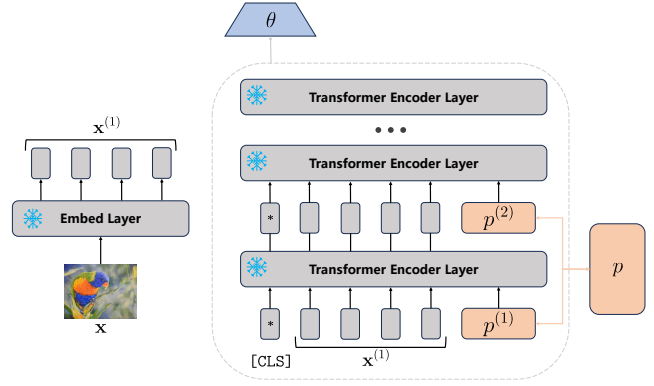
$\theta$

Transformer Encoder Layer

• • •

$\mathbf{x}^{(1)}$

Transformer Encoder Layer

*

$p^{(2)}$

Embed Layer

Transformer Encoder Layer

$p$

*

$p^{(1)}$

$\mathbf{x}$

[CLS]

$\mathbf{x}^{(1)}$